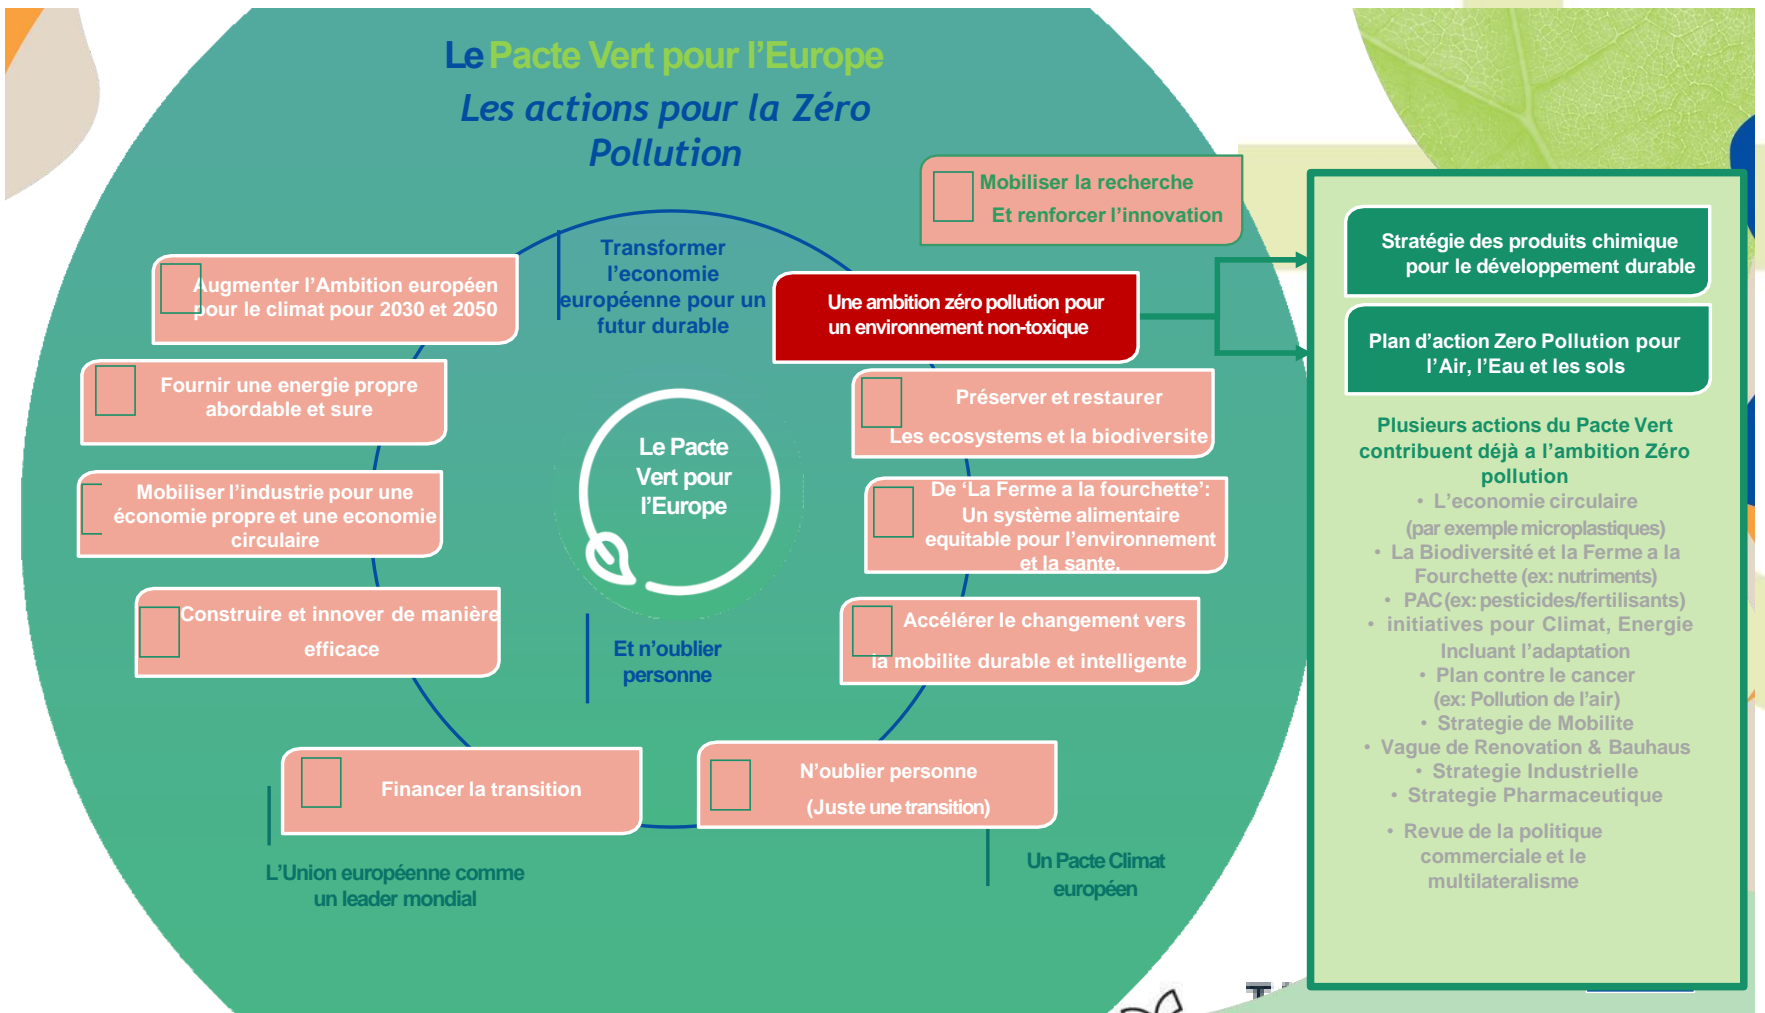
Le Pacte Vert pour l'Europe

Les actions pour la Zéro Pollution

Mobiliser la recherche
Et renforcer l'innovation

Transformer l'economie européenne pour un futur durable

Augmenter l'Ambition européen pour le climat pour 2030 et 2050

Une ambition zéro pollution pour un environnement non-toxique

Fournir une energie propre abordable et sure

Préserver et restaurer
Les ecosystems et la biodiversite

Le Pacte Vert pour l'Europe

Mobiliser l'industrie pour une économie propre et une economie circulaire

De 'La Ferme a la fourchette': Un système alimentaire equitable pour l'environnement et la santé.

Construire et innover de manière efficace

Accélérer le changement vers la mobilite durable et intelligente

Et n'oublier personne

Financer la transition

N'oublier personne
(Juste une transition)

L'Union européenne comme un leader mondial

Un Pacte Climat européen

Stratégie des produits chimique pour le développement durable

Plan d'action Zero Pollution pour l'Air, l'Eau et les sols

Plusieurs actions du Pacte Vert contribuent déjà a l'ambition Zéro pollution
• L'economie circulaire (par exemple microplastiques)
• La Biodiversité et la Ferme a la Fourchette (ex: nutriments)
• PAC (ex: pesticides/fertilisants)
• initiatives pour Climat, Energie Incluant l'adaptation
• Plan contre le cancer (ex: Pollution de l'air)
• Strategie de Mobilite
• Vague de Renovation & Bauhaus
• Strategie Industrielle
• Strategie Pharmaceutique
• Revue de la politique commerciale et le multilateralisme